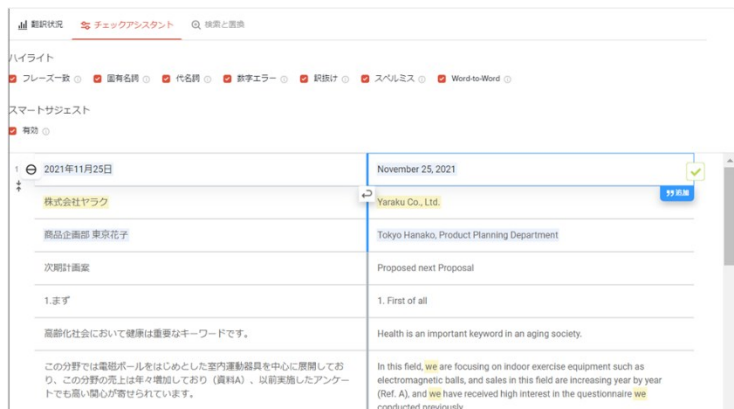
翻訳状況　チェックアシスタント　検索と置換

ハイライト

フレーズ一致　固有名詞　代名詞　数字エラー　訳抜け　スペルミス　Word-to-Word

スマートサジェスト

有効

| | |
|---|---|
| 1 2021年11月25日 | November 25, 2021 |
| 株式会社ヤラク | Yaraku Co., Ltd. |
| 商品企画部 東京花子 | Tokyo Hanako, Product Planning Department |
| 次期計画案 | Proposed next Proposal |
| 1.まず | 1. First of all |
| 高齢化社会において健康は重要なキーワードです。 | Health is an important keyword in an aging society. |
| この分野では電磁ボールをはじめとした室内運動器具を中心に展開しており、この分野の売上は年々増加しており（資料A）、以前実施したアンケートでも高い関心が寄せられています。 | In this field, we are focusing on indoor exercise equipment such as electromagnetic balls, and sales in this field are increasing year by year (Ref. A), and we have received high interest in the questionnaire we conducted previously. |

前節